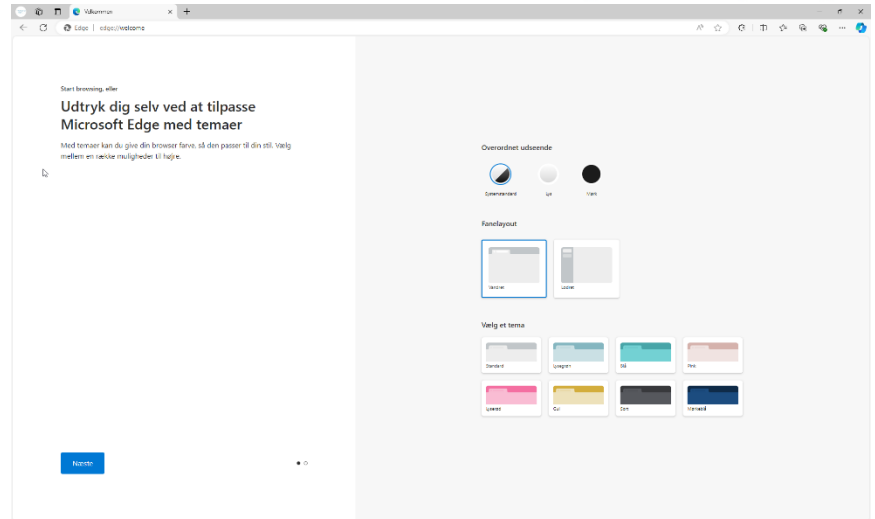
Velkommen

Edge | edge://welcome

Start browsing, eller

Udtryk dig selv ved at tilpasse Microsoft Edge med temaer

Med temaer kan du give din browser farve, så den passer til din stil. Vælg mellem en række muligheder til højre.

Næste

Overordnet udseende

Systemstandard

Lys

Mørk

Fanelayout

Vandret

Lodret

Vælg et tema

Standard

Lyseblå

Stål

Pink

Lyserød

Gul

Grå

Mørkeblå